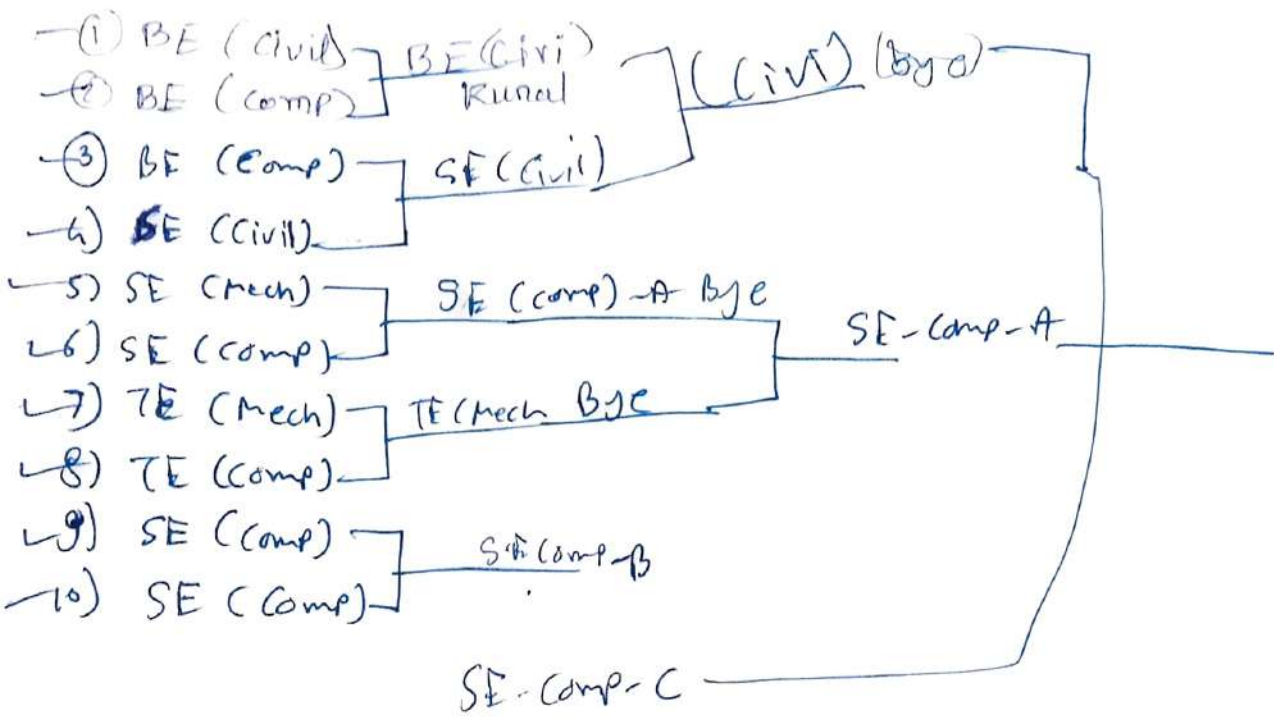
(1) BE (Civil)
(2) BE (comp)
3) BE (Comp)
4) SE (Civil)
5) SE (mech)
6) SE (comp)
7) TE (Mech)
8) TE (comp)
9) SE (comp)
10) SE (Comp)

BE (Civi)
Kunal

SE (Civil)

(Civil) (Bye)

SE (comp) - A Bye

TE (Mech Bye

SE - Comp - A

SE Comp - B

SE - Comp - C